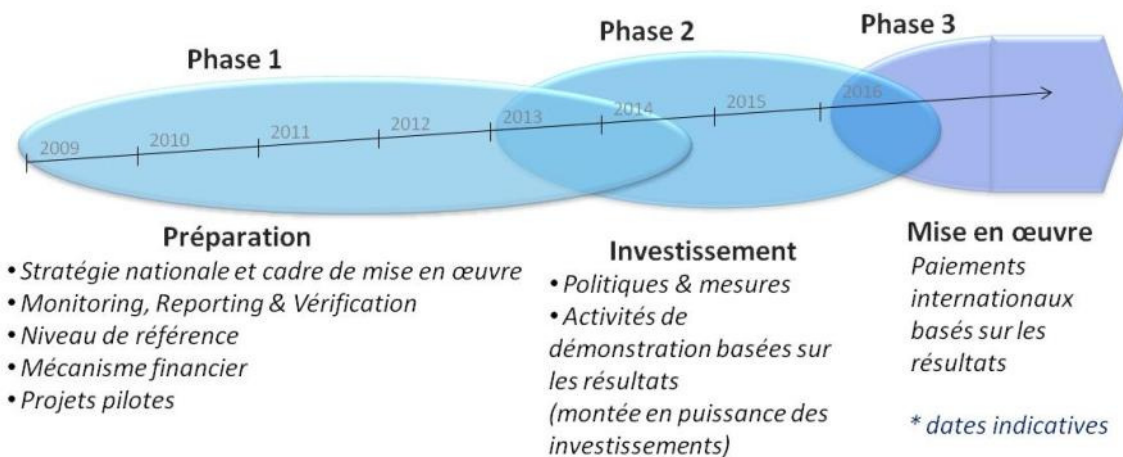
Phase 1

Phase 2

Phase 3

2009 2010 2011 2012 2013 2014 2015 2016

Préparation
• Stratégie nationale et cadre de mise en œuvre
• Monitoring, Reporting & Vérification
• Niveau de référence
• Mécanisme financier
• Projets pilotes

Investissement
• Politiques & mesures
• Activités de démonstration basées sur les résultats (montée en puissance des investissements)

Mise en œuvre
Paiements internationaux basés sur les résultats

* dates indicatives